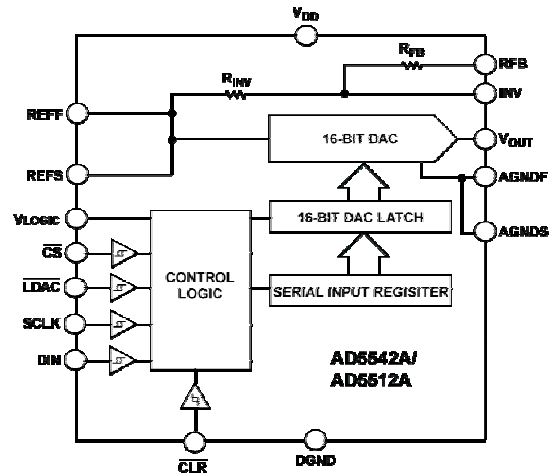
$V_{DD}$

$R_{FB}$

RFB

$R_{INV}$

INV

REFF

16-BIT DAC

$V_{OUT}$

REFS

AGNDF

$V_{LOGIC}$

16-BIT DAC LATCH

AGNDS

$\overline{CS}$

CONTROL LOGIC

$\overline{LDAC}$

SERIAL INPUT REGISITER

SCLK

DIN

AD5542A/
AD5512A

$\overline{CLR}$

DGND